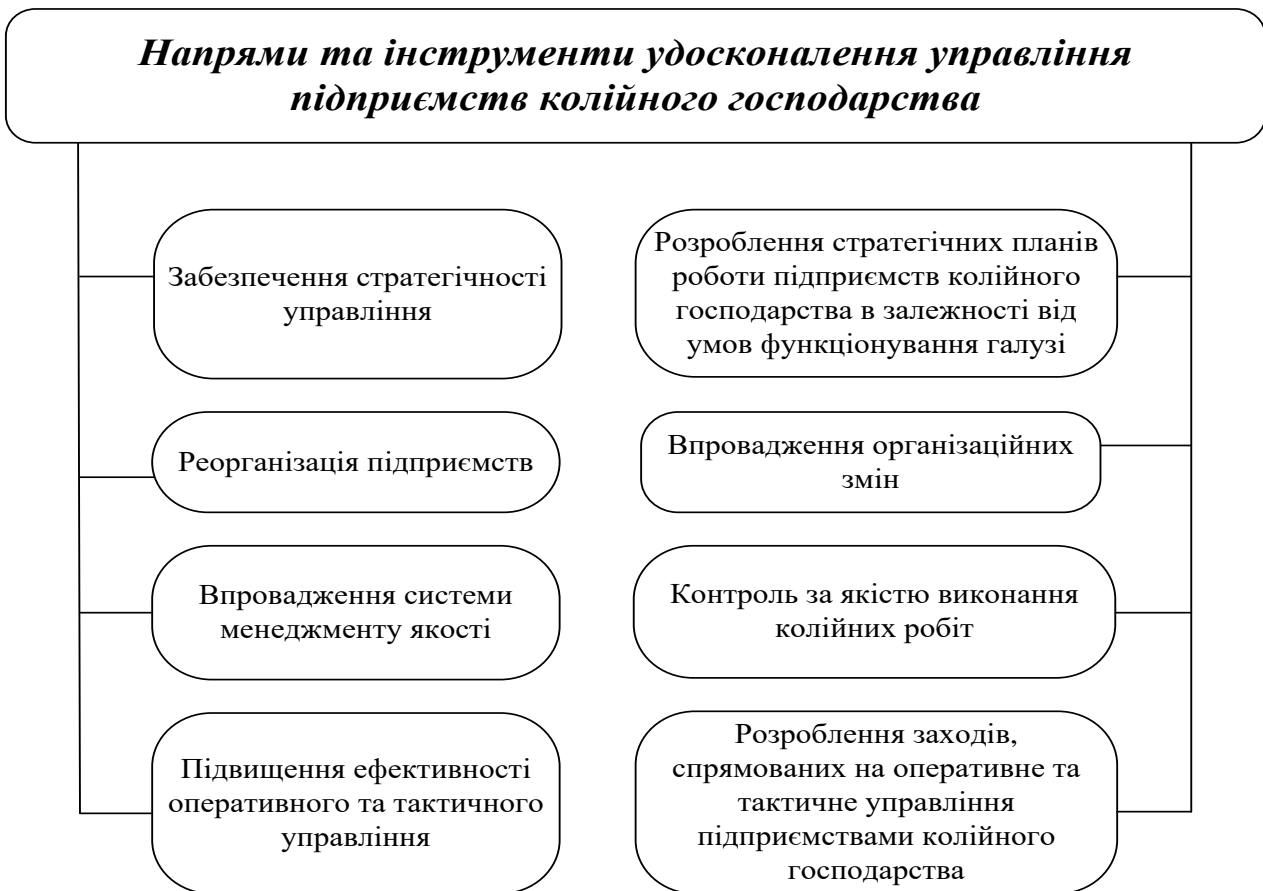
Напрями та інструменти удосконалення управління підприємств колійного господарства

Забезпечення стратегічності управління

Реорганізація підприємств

Впровадження системи менеджменту якості

Підвищення ефективності оперативного та тактичного управління

Розроблення стратегічних планів роботи підприємств колійного господарства в залежності від умов функціонування галузі

Впровадження організаційних змін

Контроль за якістю виконання колійних робіт

Розроблення заходів, спрямованих на оперативне та тактичне управління підприємствами колійного господарства